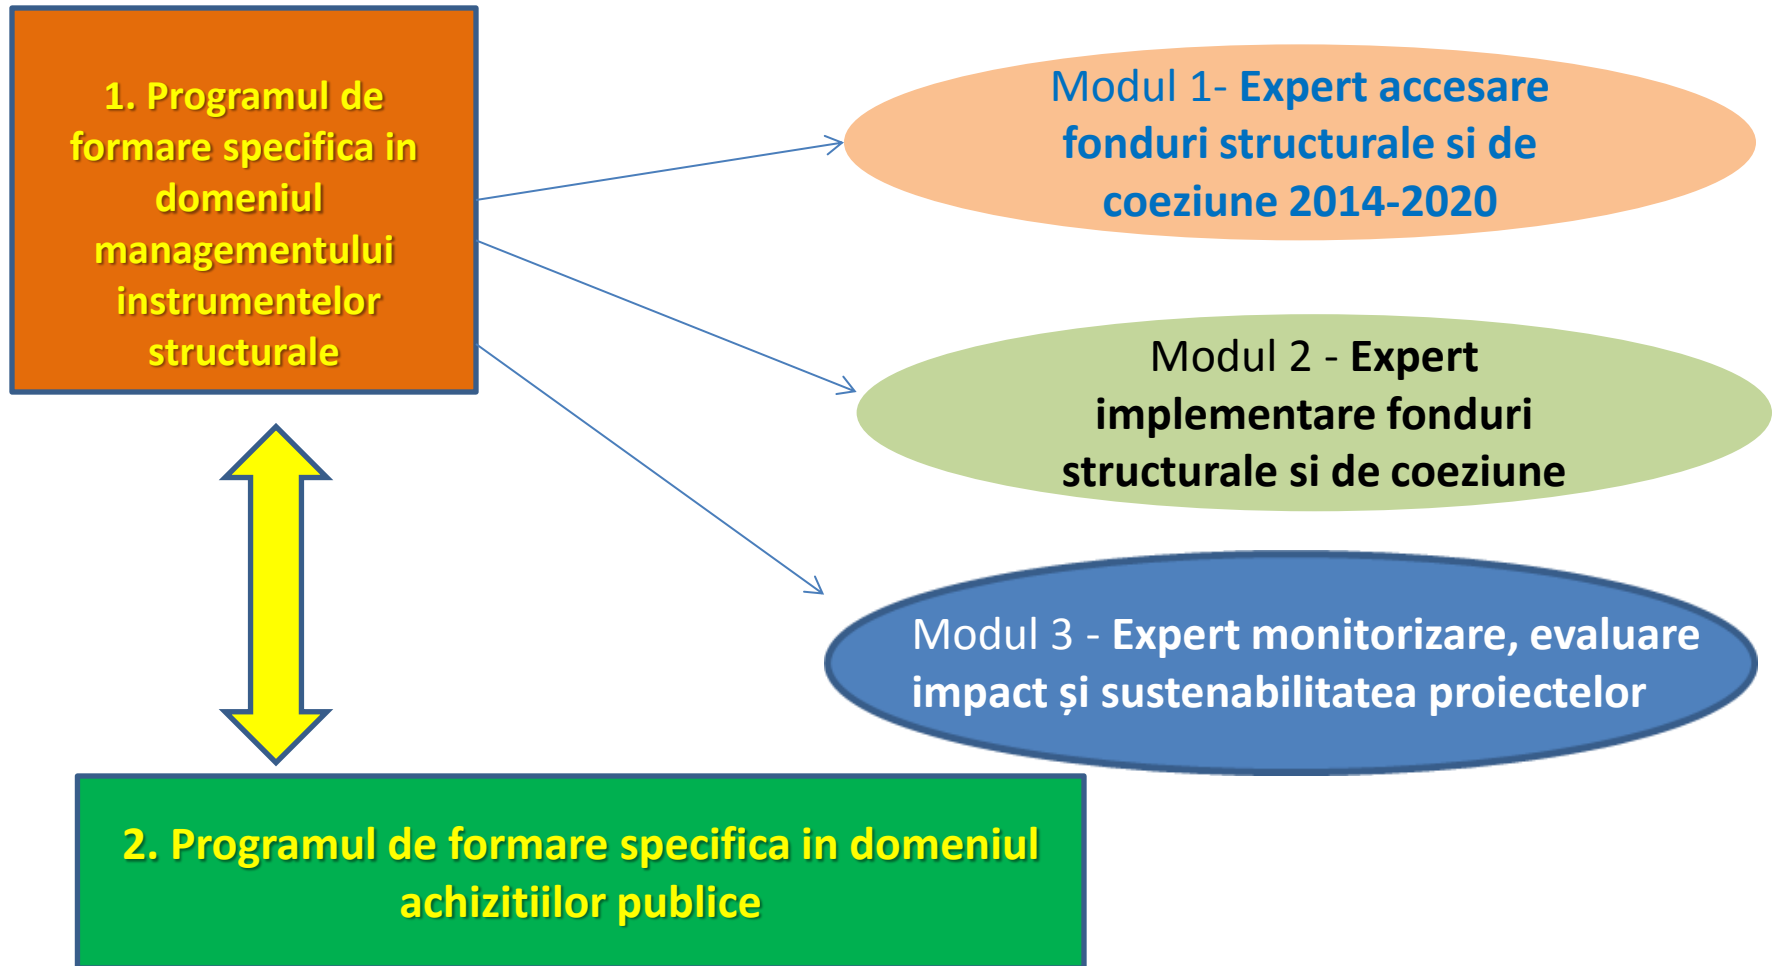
1. Programul de formare specifica in domeniul managementului instrumentelor structurale

Modul 1- Expert accesare fonduri structurale si de coeziune 2014-2020

Modul 2 - Expert implementare fonduri structurale si de coeziune

Modul 3 - Expert monitorizare, evaluare impact și sustenabilitatea proiectelor

2. Programul de formare specifica in domeniul achizitiilor publice